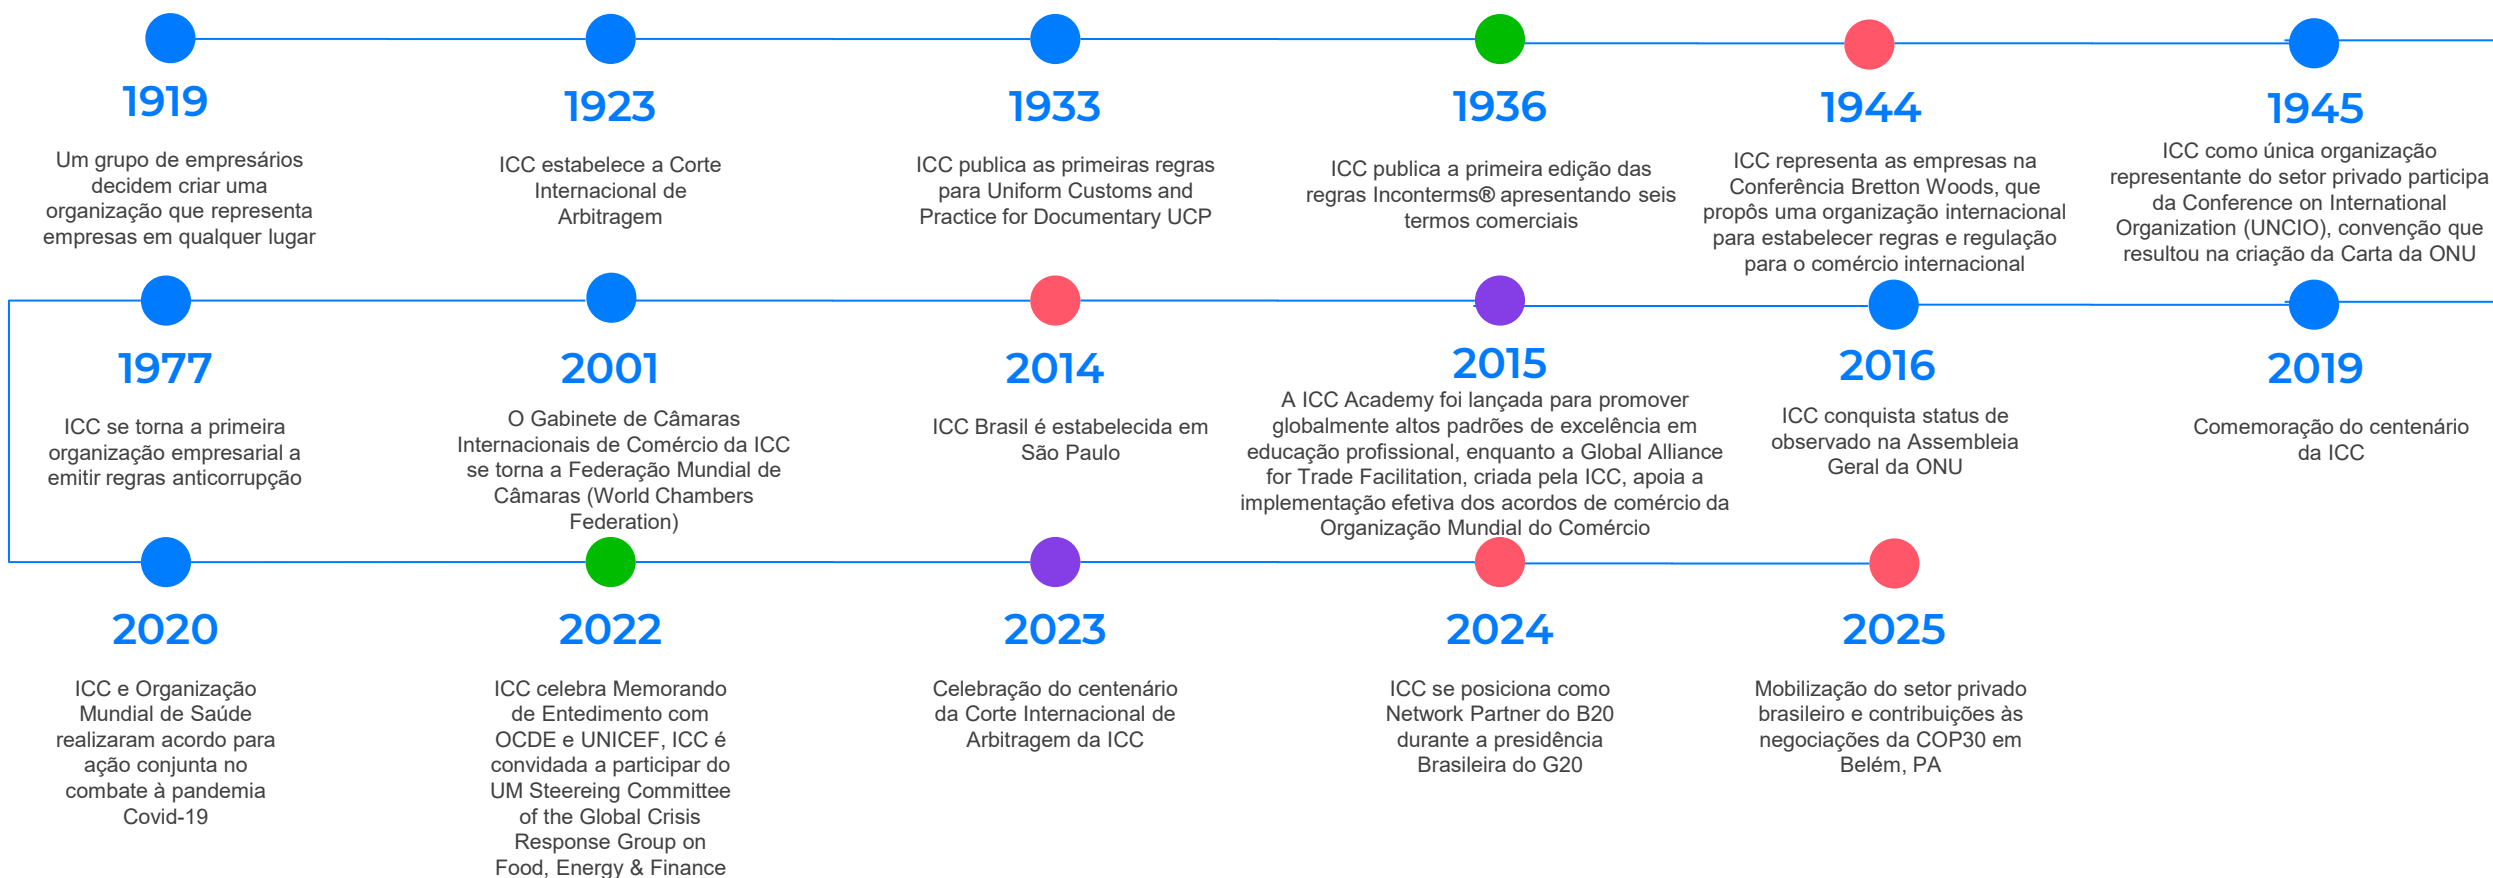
1919

Um grupo de empresários decidem criar uma organização que representa empresas em qualquer lugar

1923

ICC estabelece a Corte Internacional de Arbitragem

1933

ICC publica as primeiras regras para Uniform Customs and Practice for Documentary UCP

1936

ICC publica a primeira edição das regras Inconterms® apresentando seis termos comerciais

1944

ICC representa as empresas na Conferência Bretton Woods, que propôs uma organização internacional para estabelecer regras e regulação para o comércio internacional

1945

ICC como única organização representante do setor privado participa da Conference on International Organization (UNCIO), convenção que resultou na criação da Carta da ONU

1977

ICC se torna a primeira organização empresarial a emitir regras anticorrupção

2001

O Gabinete de Câmaras Internacionais de Comércio da ICC se torna a Federação Mundial de Câmaras (World Chambers Federation)

2014

ICC Brasil é estabelecida em São Paulo

2015

A ICC Academy foi lançada para promover globalmente altos padrões de excelência em educação profissional, enquanto a Global Alliance for Trade Facilitation, criada pela ICC, apoia a implementação efetiva dos acordos de comércio da Organização Mundial do Comércio

2016

ICC conquista status de observado na Assembleia Geral da ONU

2019

Comemoração do centenário da ICC

2020

ICC e Organização Mundial de Saúde realizaram acordo para ação conjunta no combate à pandemia Covid-19

2022

ICC celebra Memorando de Entedimento com OCDE e UNICEF, ICC é convidada a participar do UM Steereing Committee of the Global Crisis Response Group on Food, Energy & Finance

2023

Celebração do centenário da Corte Internacional de Arbitragem da ICC

2024

ICC se posiciona como Network Partner do B20 durante a presidência Brasileira do G20

2025

Mobilização do setor privado brasileiro e contribuições às negociações da COP30 em Belém, PA